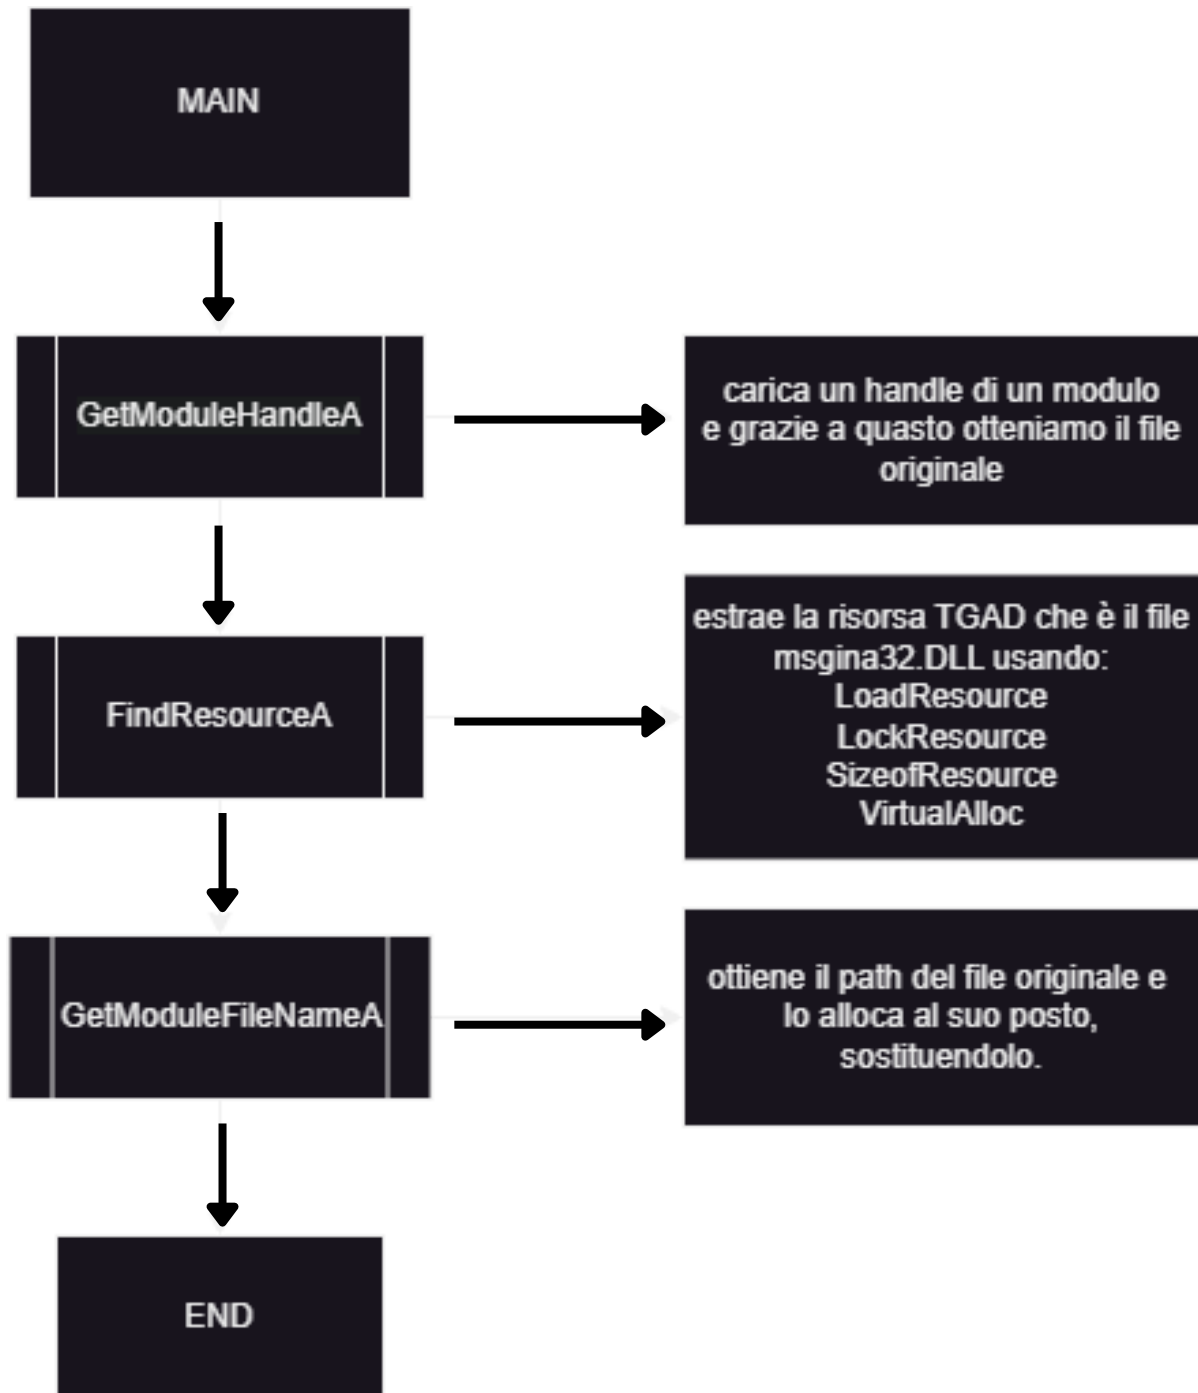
MAIN

GetModuleHandleA

carica un handle di un modulo e grazie a quasto otteniamo il file originale

FindResourceA

estrae la risorsa TGAD che è il file msgina32.DLL usando:
LoadResource
LockResource
SizeofResource
VirtualAlloc

GetModuleFileNameA

ottiene il path del file originale e lo alloca al suo posto, sostituendolo.

END